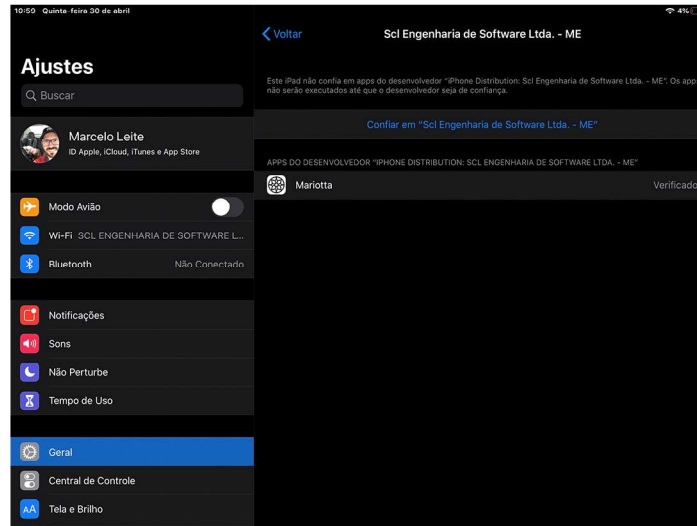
10:50 Quinta-feira 30 de abril

4%

Ajustes

Buscar

Marcelo Leite
ID Apple, iCloud, iTunes e App Store

Modo Avião

Wi-Fi SCL ENGENHARIA DE SOFTWARE L...

Bluetooth Não Conectado

Notificações

Sons

Não Perturbe

Tempo de Uso

Geral

Central de Controle

Tela e Brilho

Voltar

Scl Engenharia de Software Ltda. - ME

Este iPad não confia em apps do desenvolvedor "iPhone Distribution: Scl Engenharia de Software Ltda. - ME". Os app não serão executados até que o desenvolvedor seja de confiança.

Confiar em "Scl Engenharia de Software Ltda. - ME"

APPS DO DESENVOLVEDOR "IPHONE DISTRIBUTION: SCL ENGENHARIA DE SOFTWARE LTDA. - ME"

Mariotta

Verificado